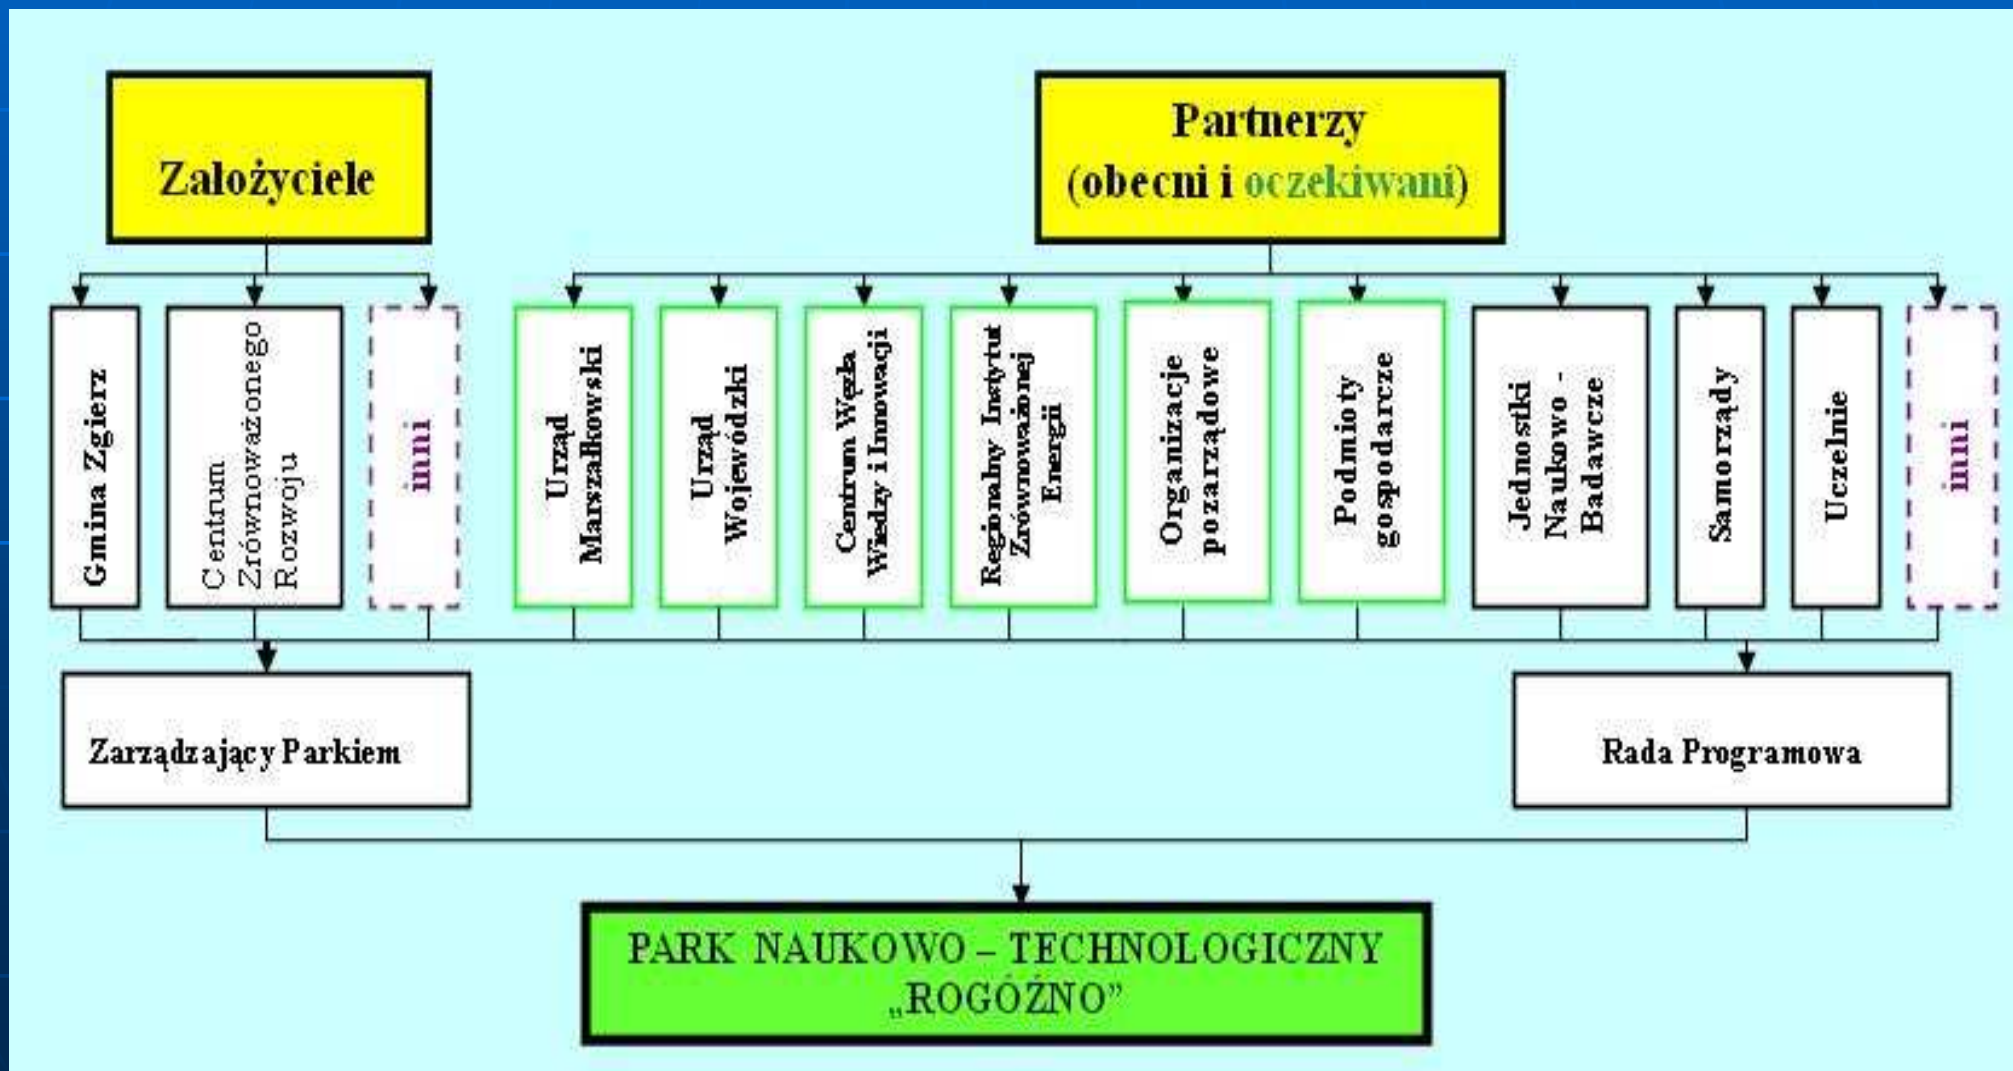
Założyciele

Partnerzy (obecni i oczekiwani)

Gmina Zgierz

Centrum Zrównoważonego Rozwoju

inni

Urząd Marszałkowski

Urząd Wojewódzki

Centrum Węzła Wiedzy i Innowacji

Regionalny Instytut Zrównoważonej Energii

Organizacje pozarządowe

Podmioty gospodarcze

Jednostki Naukowo - Badawcze

Samorządy

Uczelnie

inni

Zarządzający Parkiem

Rada Programowa

PARK NAUKOWO – TECHNOLOGICZNY „ROGÓŻNO"